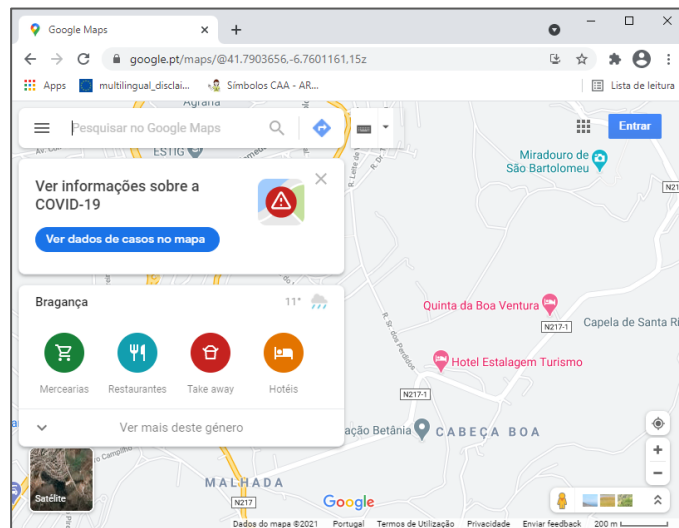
Google Maps
×
+
google.pt/maps/@41.7903656,-6.7601161,15z
Apps
multilingual_disclai...
Símbolos CAA - AR...
Lista de leitura
Agraria
Pesquisar no Google Maps
Entrar
ESTIG
Miradouro de São Bartolomeu
N217
Ver informações sobre a COVID-19
Ver dados de casos no mapa
Bragança
11°
Mercearias
Restaurantes
Take away
Hotéis
Ver mais deste género
Quinta da Boa Ventura
N217-1
Capela de Santa Ri
Hotel Estalagem Turismo
N217-1
ação Betânia
CABEÇA BOA
MALHADA
Satélite
N217
Google
Dados do mapa ©2021
Portugal
Termos de Utilização
Privacidade
Enviar feedback
200 m